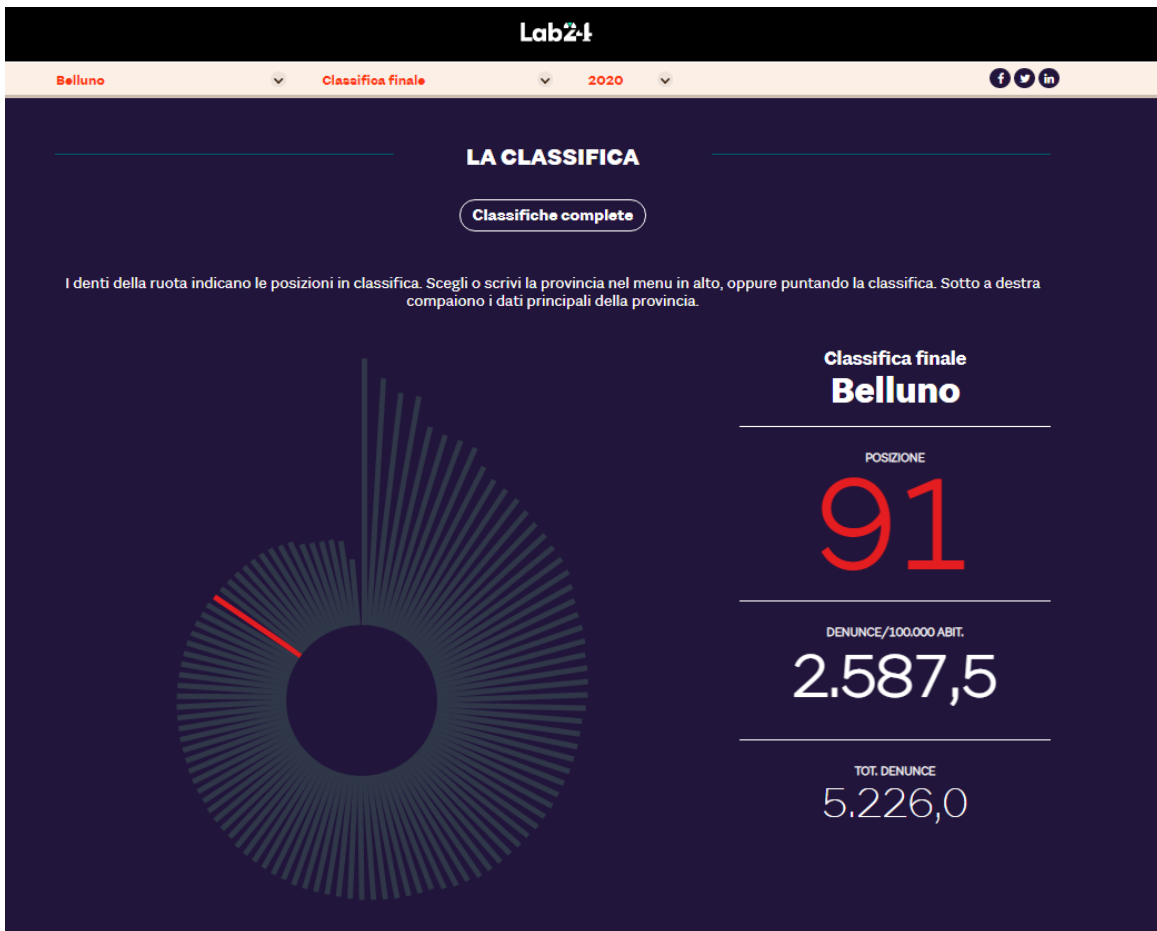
Lab24

Belluno

Classifica finale

2020

LA CLASSIFICA

Classifiche complete

I denti della ruota indicano le posizioni in classifica. Scegli o scrivi la provincia nel menu in alto, oppure puntando la classifica. Sotto a destra compaiono i dati principali della provincia.

Classifica finale
Belluno

POSIZIONE
91

DENUNCE/100.000 ABIT.
2.587,5

TOT. DENUNCE
5.226,0